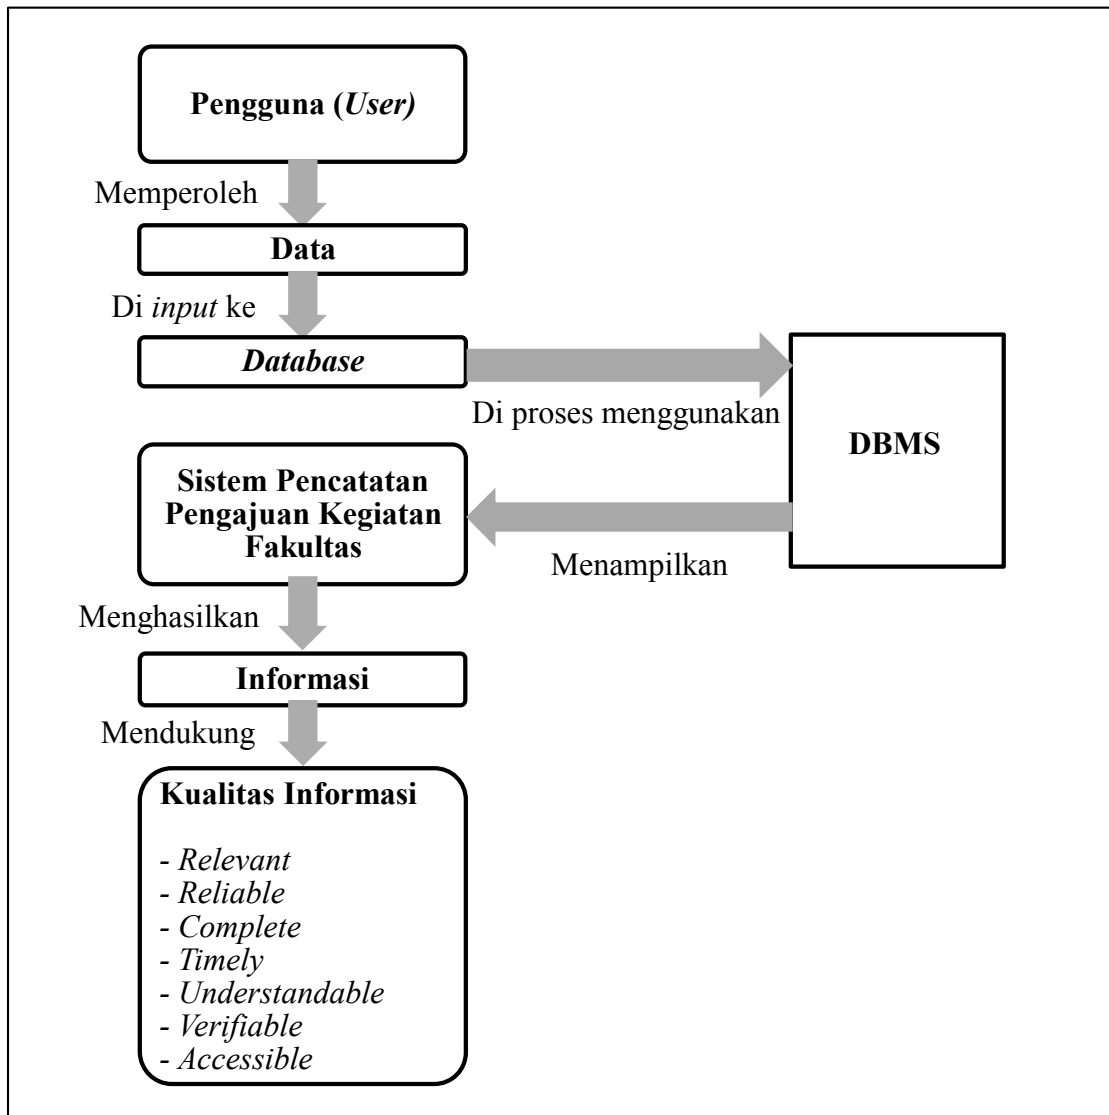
Pengguna (User)

Memperoleh

Data

Di input ke

Database

Di proses menggunakan

DBMS

Sistem Pencatatan Pengajuan Kegiatan Fakultas

Menampilkan

Menghasilkan

Informasi

Mendukung

Kualitas Informasi

- Relevant
- Reliable
- Complete
- Timely
- Understandable
- Verifiable
- Accessible